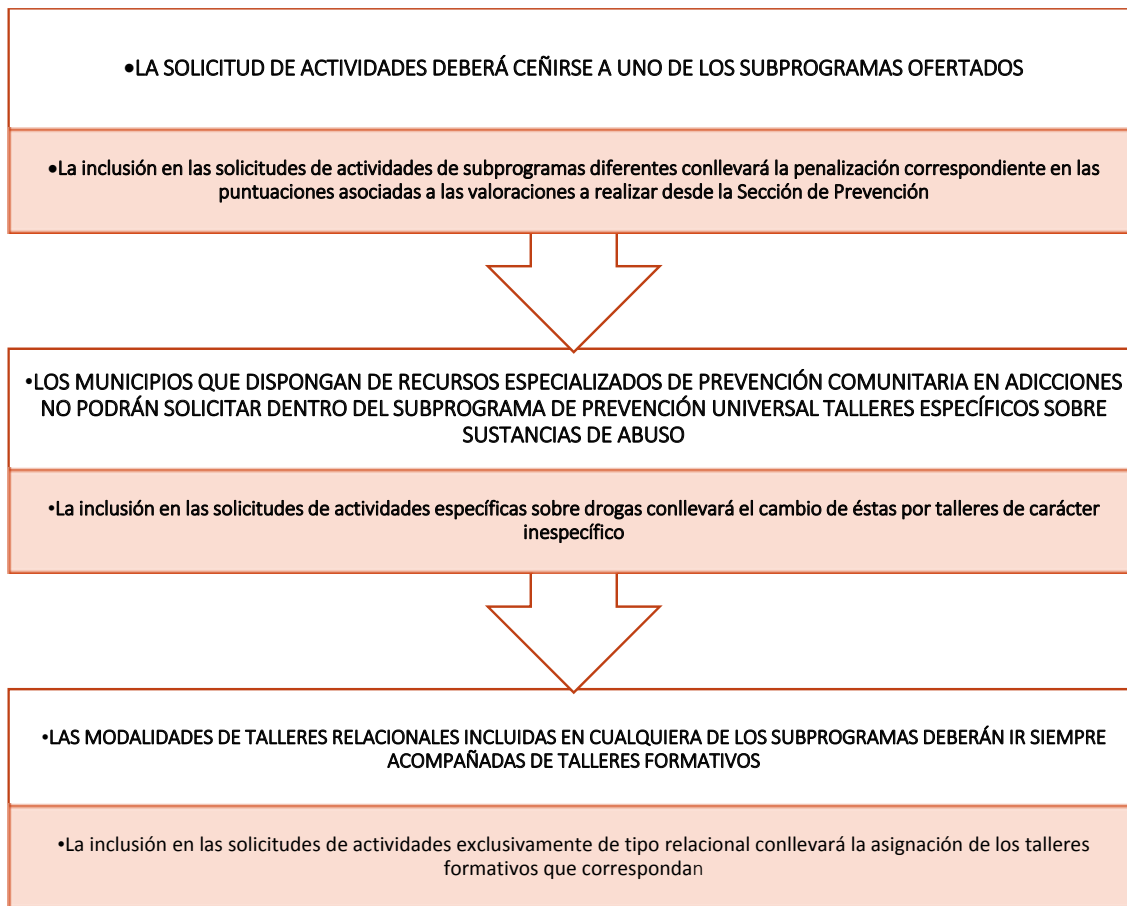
•LA SOLICITUD DE ACTIVIDADES DEBERÁ CEÑIRSE A UNO DE LOS SUBPROGRAMAS OFERTADOS

•La inclusión en las solicitudes de actividades de subprogramas diferentes conllevará la penalización correspondiente en las puntuaciones asociadas a las valoraciones a realizar desde la Sección de Prevención

•LOS MUNICIPIOS QUE DISPONGAN DE RECURSOS ESPECIALIZADOS DE PREVENCIÓN COMUNITARIA EN ADICCIONES NO PODRÁN SOLICITAR DENTRO DEL SUBPROGRAMA DE PREVENCIÓN UNIVERSAL TALLERES ESPECÍFICOS SOBRE SUSTANCIAS DE ABUSO

•La inclusión en las solicitudes de actividades específicas sobre drogas conllevará el cambio de éstas por talleres de carácter inespecífico

•LAS MODALIDADES DE TALLERES RELACIONALES INCLUIDAS EN CUALQUIERA DE LOS SUBPROGRAMAS DEBERÁN IR SIEMPRE ACOMPAÑADAS DE TALLERES FORMATIVOS

•La inclusión en las solicitudes de actividades exclusivamente de tipo relacional conllevará la asignación de los talleres formativos que correspondan